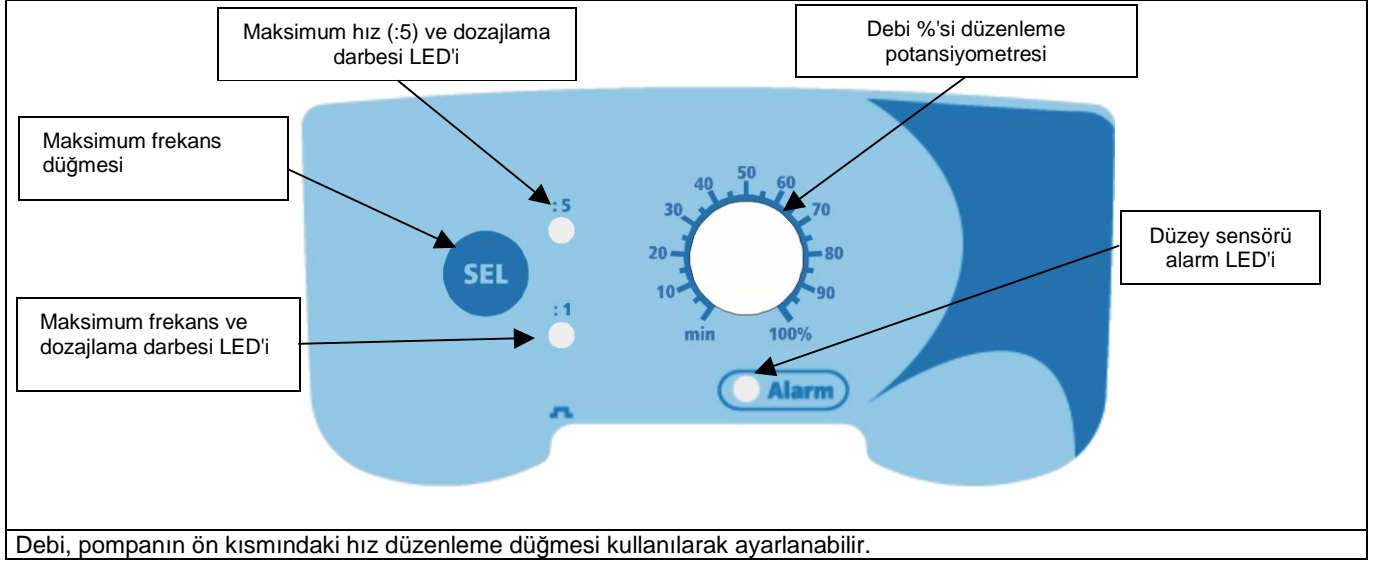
Maksimum hız (:5) ve dozajlama darbesi LED'i

Debi %'si düzenleme potansiyometresi

Maksimum frekans düğmesi

:5

40 50 60
30 70
20 80
10 90
min 100%

SEL

Düzey sensörü alarm LED'i

:1

Maksimum frekans ve dozajlama darbesi LED'i

Alarm

Debi, pompanın ön kısmındaki hız düzenleme düğmesi kullanılarak ayarlanabilir.